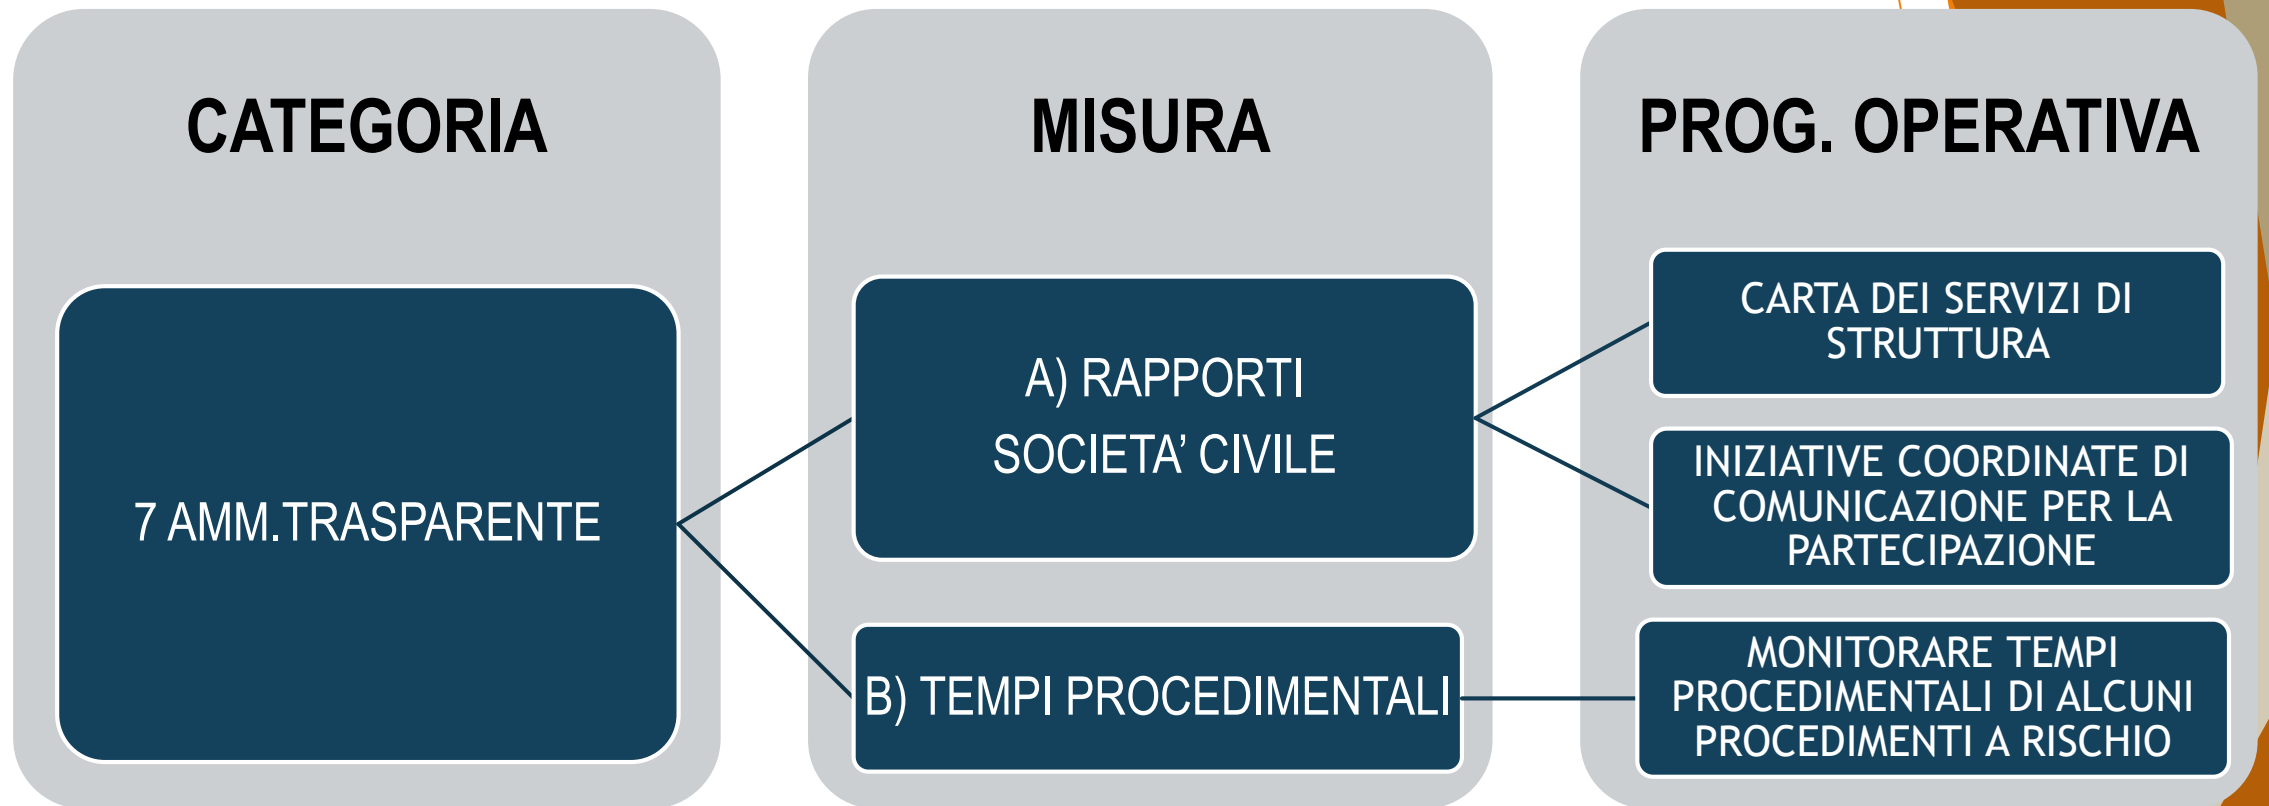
CATEGORIA

MISURA

PROG. OPERATIVA

7 AMM.TRASPARENTE

A) RAPPORTI SOCIETA' CIVILE

B) TEMPI PROCEDIMENTALI

CARTA DEI SERVIZI DI STRUTTURA

INIZIATIVE COORDINATE DI COMUNICAZIONE PER LA PARTECIPAZIONE

MONITORARE TEMPI PROCEDIMENTALI DI ALCUNI PROCEDIMENTI A RISCHIO